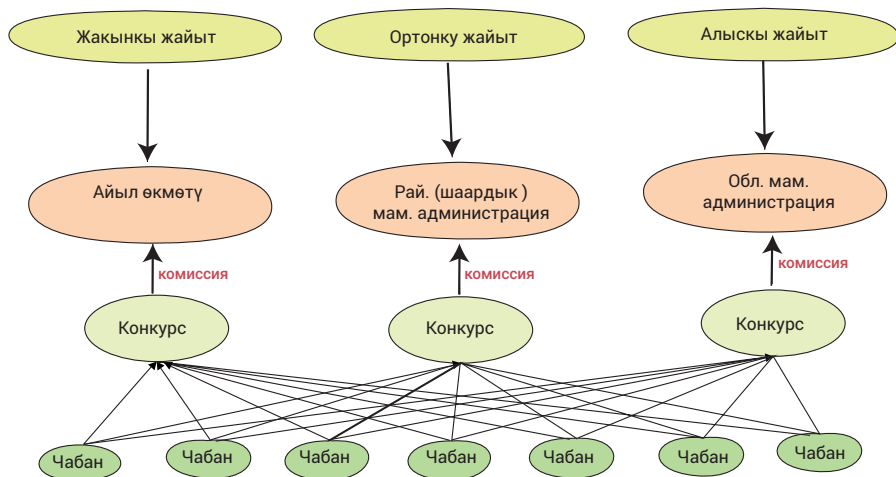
Жакынкы жайыт

Ортонку жайыт

Алыскы жайыт

Айыл өкмөтү

Рай. (шаардык ) мам. администрация

Обл. мам. администрация

комиссия

комиссия

комиссия

Конкурс

Конкурс

Конкурс

Чабан

Чабан

Чабан

Чабан

Чабан

Чабан

Чабан